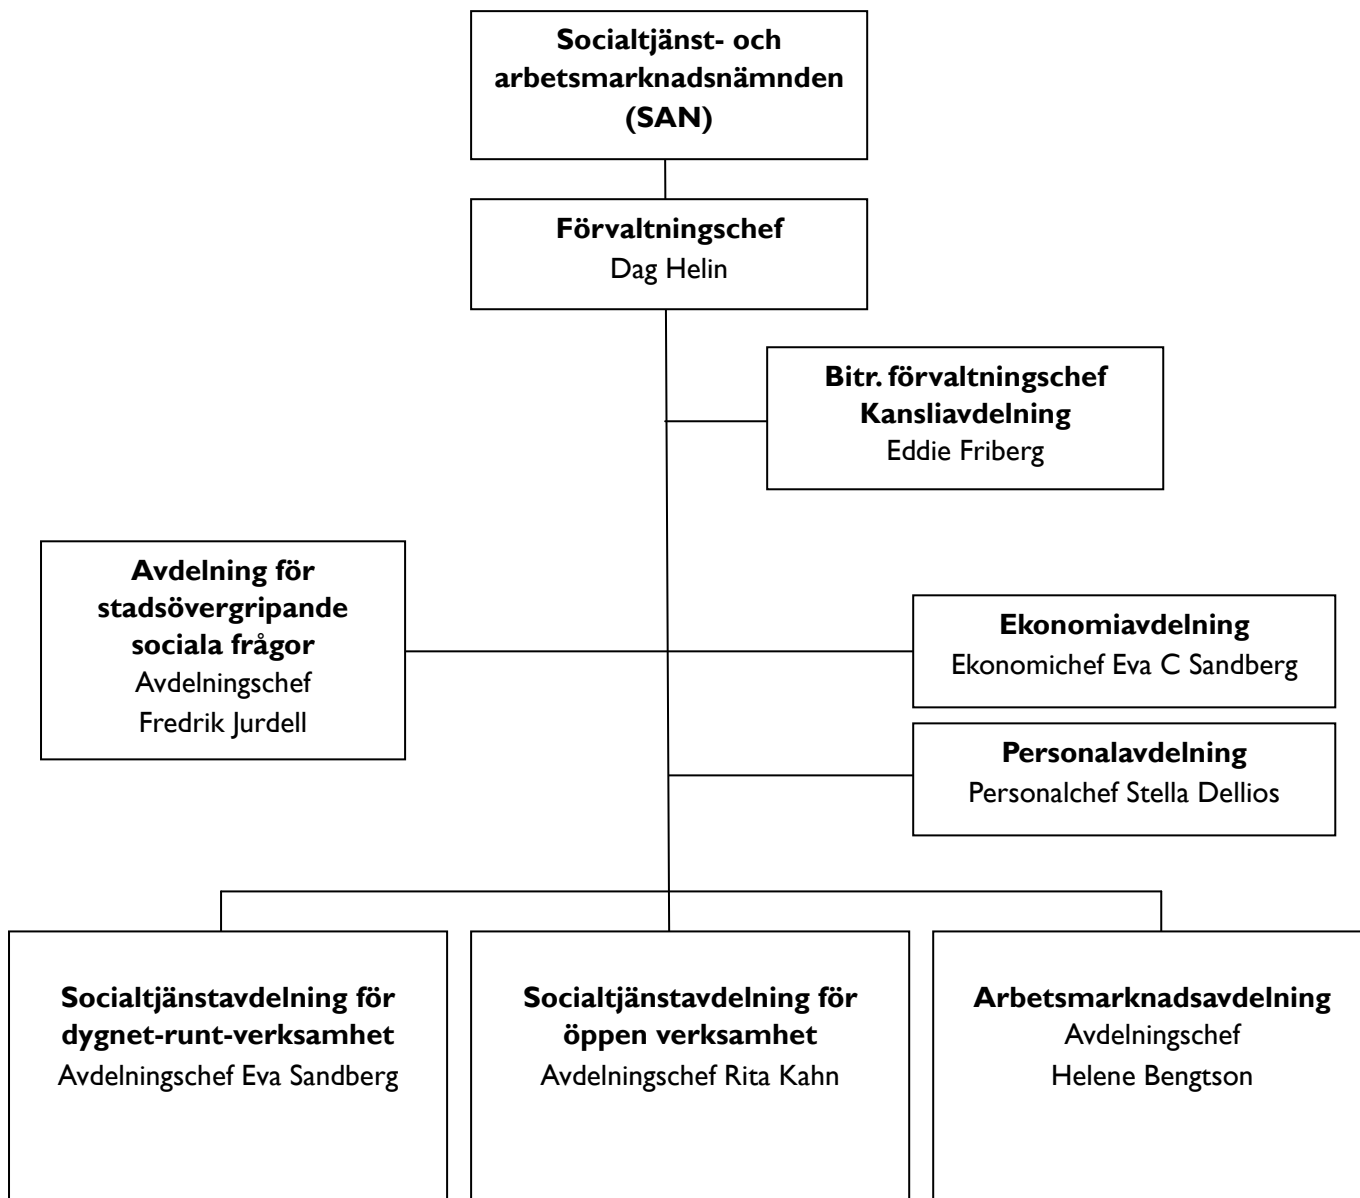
Socialtjänst- och arbetsmarknadsnämnden (SAN)

Förvaltningschef
Dag Helin

Bitr. förvaltningschef
Kansliavdelning
Eddie Friberg

Avdelning för stadsövergripande sociala frågor
Avdelningschef
Fredrik Jurdell

Ekonomiavdelning
Ekonomichef Eva C Sandberg

Personalavdelning
Personalchef Stella Dellios

Socialtjänstavdelning för dygnet-runt-verksamhet
Avdelningschef Eva Sandberg

Socialtjänstavdelning för öppen verksamhet
Avdelningschef Rita Kahn

Arbetsmarknadsavdelning
Avdelningschef
Helene Bengtson